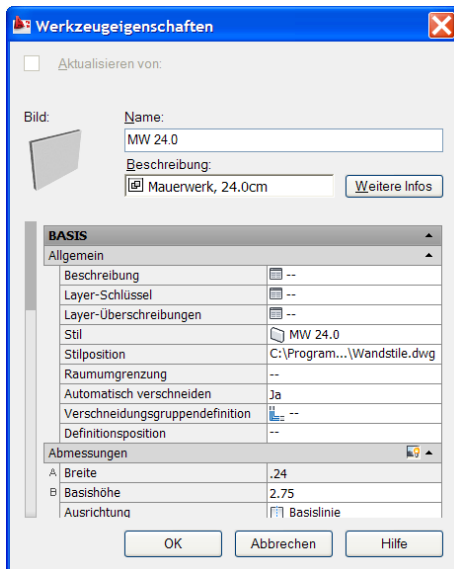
Werkzeugeigenschaften

Aktualisieren von:

Bild:

Name:
MW 24.0

Beschreibung:
Mauerwerk, 24.0cm

Weitere Infos

BASIS

Allgemein

| | |
|---|---|
| Beschreibung | -- |
| Layer-Schlüssel | -- |
| Layer-Überschreibungen | -- |
| Stil | MW 24.0 |
| Stilposition | C:\Program...\Wandstile.dwg |
| Raumumgrenzung | -- |
| Automatisch verschneiden | Ja |
| Verschneidungsgruppendefinition | -- |
| Definitionsposition | -- |

Abmessungen

| | | |
|---|---|---|
| A | Breite | .24 |
| B | Basishöhe | 2.75 |
| | Ausrichtung | Basislinie |

OK
Abbrechen
Hilfe